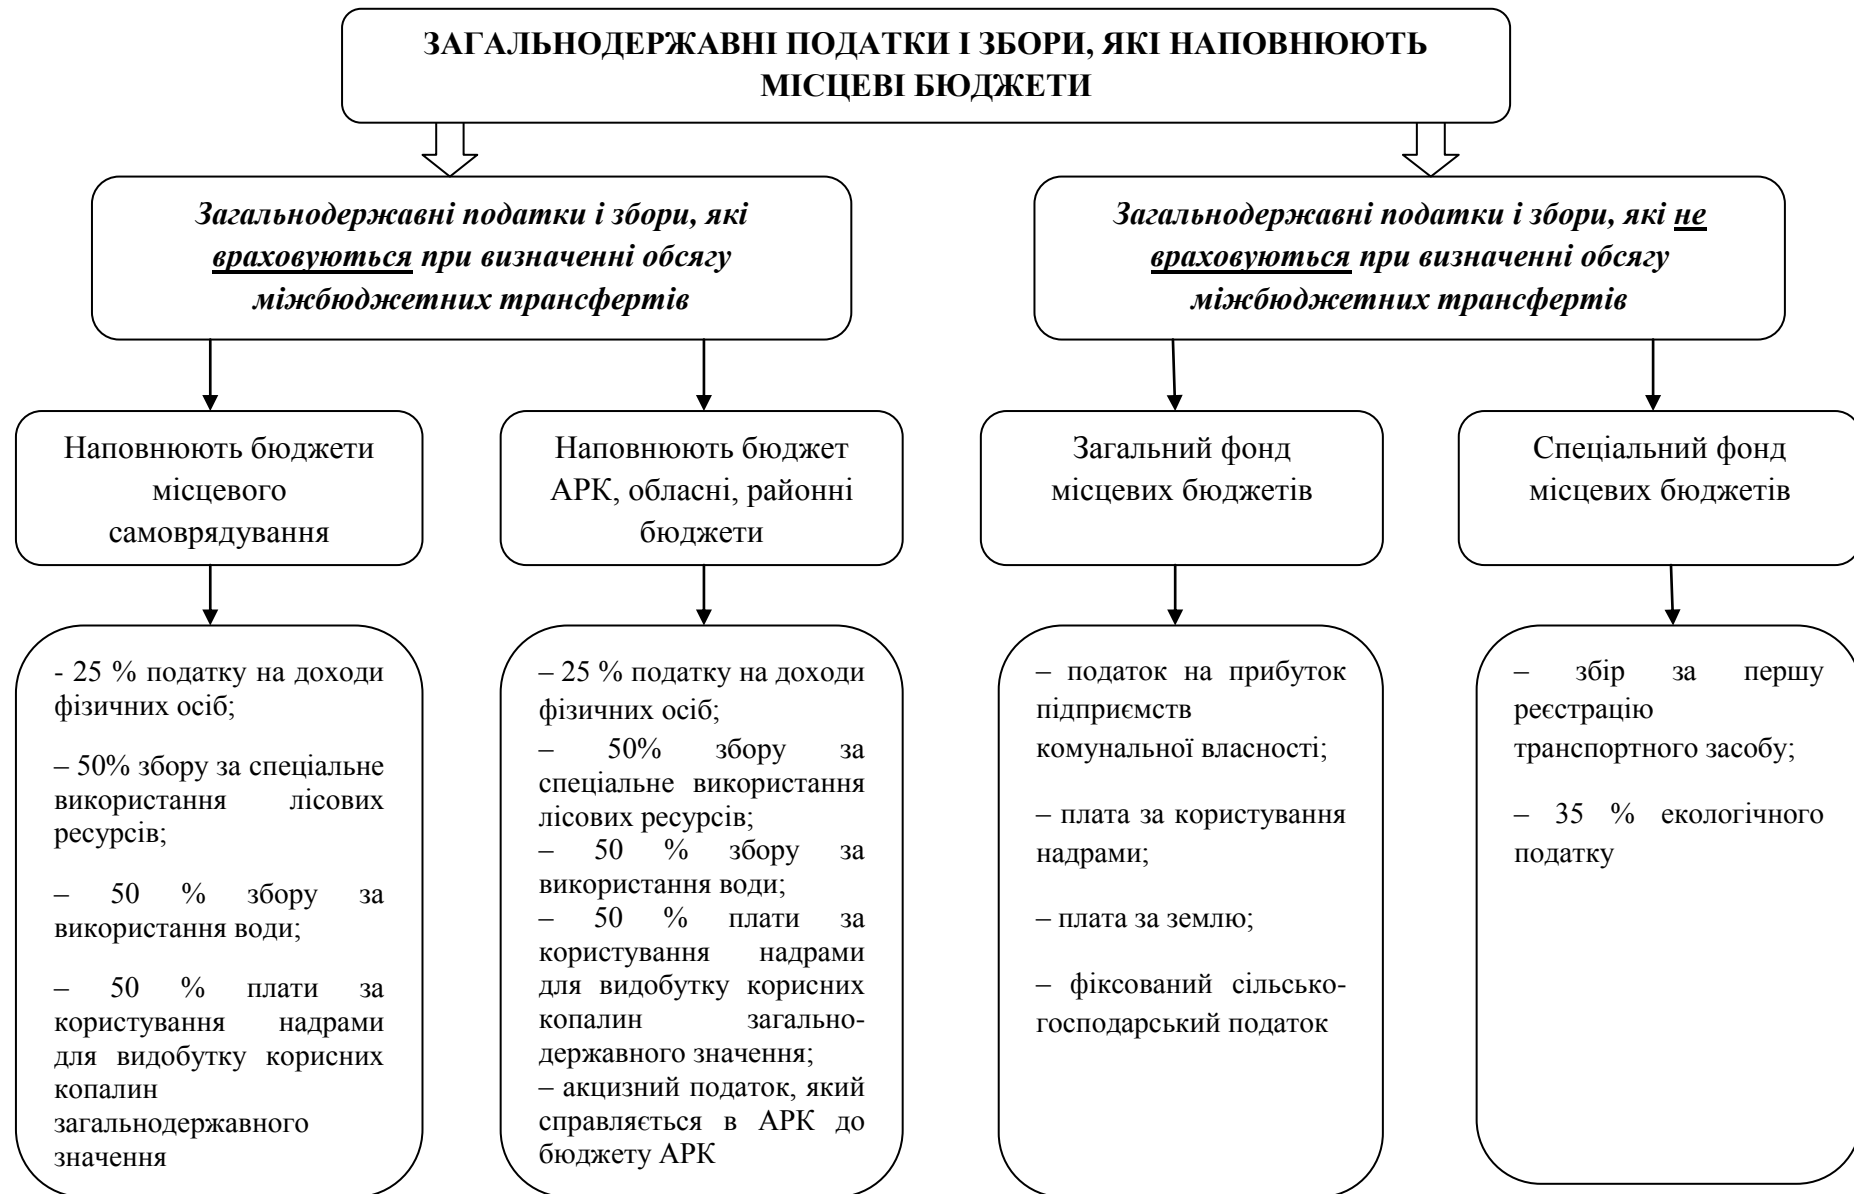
ЗАГАЛЬНОДЕРЖАВНІ ПОДАТКИ І ЗБОРИ, ЯКІ НАПОВНЮЮТЬ МІСЦЕВІ БЮДЖЕТИ

Загальнодержавні податки і збори, які враховуються при визначенні обсягу міжбюджетних трансфертів

Загальнодержавні податки і збори, які не враховуються при визначенні обсягу міжбюджетних трансфертів

Наповнюють бюджети місцевого самоврядування

Наповнюють бюджет АРК, обласні, районні бюджети

Загальний фонд місцевих бюджетів

Спеціальний фонд місцевих бюджетів

- 25 % податку на доходи фізичних осіб;

– 50% збору за спеціальне використання лісових ресурсів;

– 50 % збору за використання води;

– 50 % плати за користування надрами для видобутку корисних копалин загальнодержавного значення

– 25 % податку на доходи фізичних осіб;
– 50% збору за спеціальне використання лісових ресурсів;
– 50 % збору за використання води;
– 50 % плати за користування надрами для видобутку корисних копалин загальнодержавного значення;
– акцизний податок, який справляється в АРК до бюджету АРК

– податок на прибуток підприємств комунальної власності;

– плата за користування надрами;

– плата за землю;

– фіксований сільськогосподарський податок

– збір за першу реєстрацію транспортного засобу;

– 35 % екологічного податку